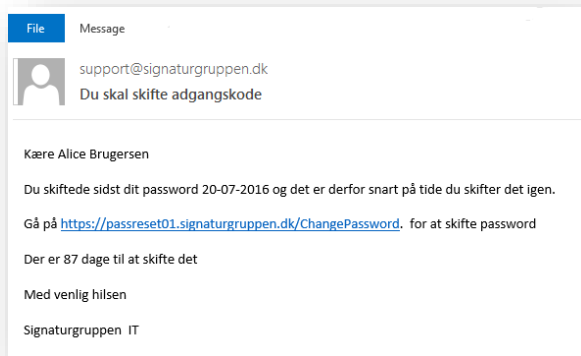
File Message

support@signaturgruppen.dk
Du skal skifte adgangskode

Kære Alice Brugersen

Du skiftede sidst dit password 20-07-2016 og det er derfor snart på tide du skifter det igen.

Gå på https://passreset01.signaturgruppen.dk/ChangePassword. for at skifte password

Der er 87 dage til at skifte det

Med venlig hilsen

Signaturgruppen IT